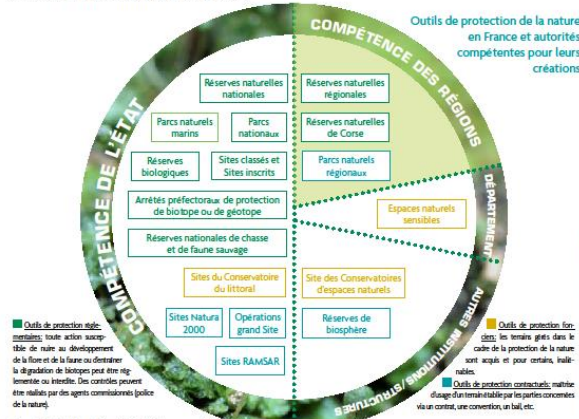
Outils de protection de la nature en France et autorités compétentes pour leurs créations

COMPÉTENCE DE L'ÉTAT

COMPÉTENCE DES RÉGIONS

DÉPARTEMENTS

AUTRES INSTITUTIONS/STRUCTURES

Réserves naturelles nationales

Parcs naturels marins

Parcs nationaux

Réserves biologiques

Sites classés et Sites inscrits

Arrêtés préfectoraux de protection de biotope ou de géotope

Réserves nationales de chasse et de faune sauvage

Sites du Conservatoire du littoral

Sites Natura 2000

Opérations grand Site

Sites RAMSAR

Réserves naturelles régionales

Réserves naturelles de Corse

Parcs naturels régionaux

Espaces naturels sensibles

Site des Conservatoires d'espaces naturels

Réserves de biosphère

Outils de protection réglementaires: toute action susceptible de nuire au développement de la flore et de la faune ou d'entraîner la dégradation de biotopes peut être réglementée ou interdite. Des contrôles peuvent être réalisés par des agents commissionnés (police de la nature).

Outils de protection fonciers: les terrains gérés dans le cadre de la protection de la nature sont acquis et pour certains, inaliénables.

Outils de protection contractuels: maîtrise d'usage d'un terrain établie par les parties concernées via un contrat, une convention, un bail, etc.